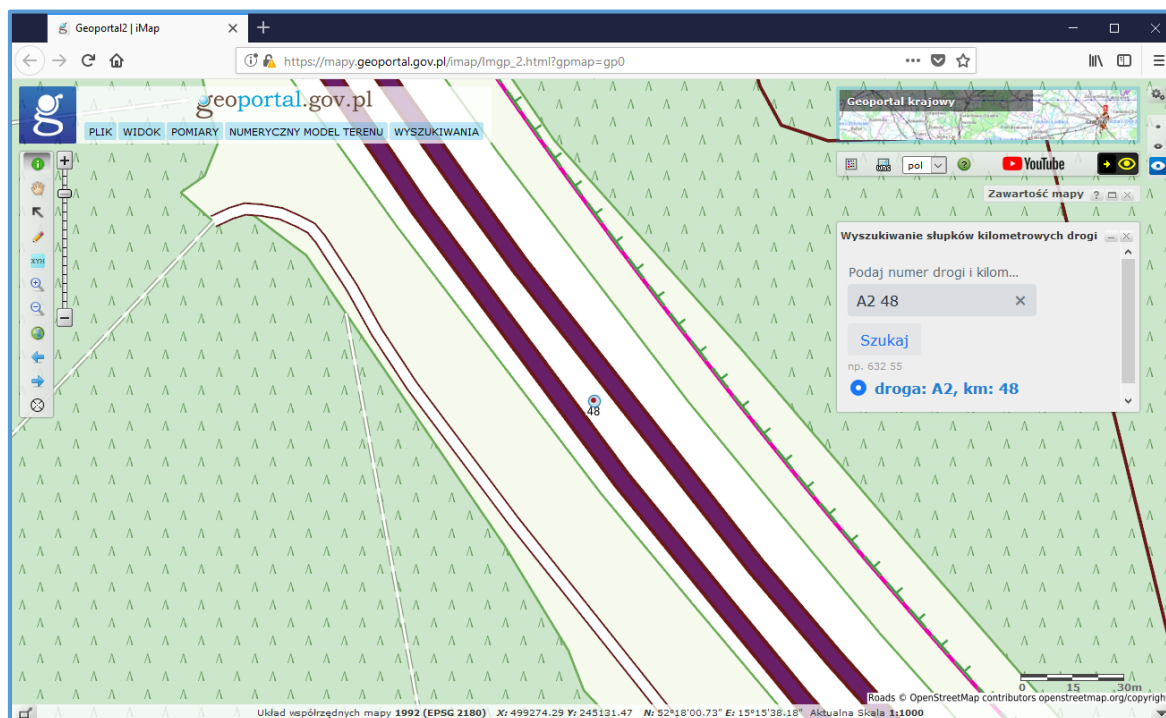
Geoportal2 | iMap

https://mapy.geoportal.gov.pl/imap/Imgp_2.html?gpmap=gp0

geoportal.gov.pl

PLIK WIDOK POMIARY NUMERYCZNY MODEL TERENU WYSZUKIWANIA

Geoportal krajowy

pol

YouTube

Zawartość mapy

Wyszukiwanie słupków kilometrowych drogi

Podaj numer drogi i kilom...

A2 48

Szukaj

np. 632 55

droga: A2, km: 48

48

Roads © OpenStreetMap contributors openstreetmap.org/copyright

0 15 30m

Układ współrzędnych mapy 1992 (EPSG 2180) X: 499274.29 Y: 245131.47 N: 52°18'00.73" E: 15°15'38.18" Aktualna Skala 1:1000